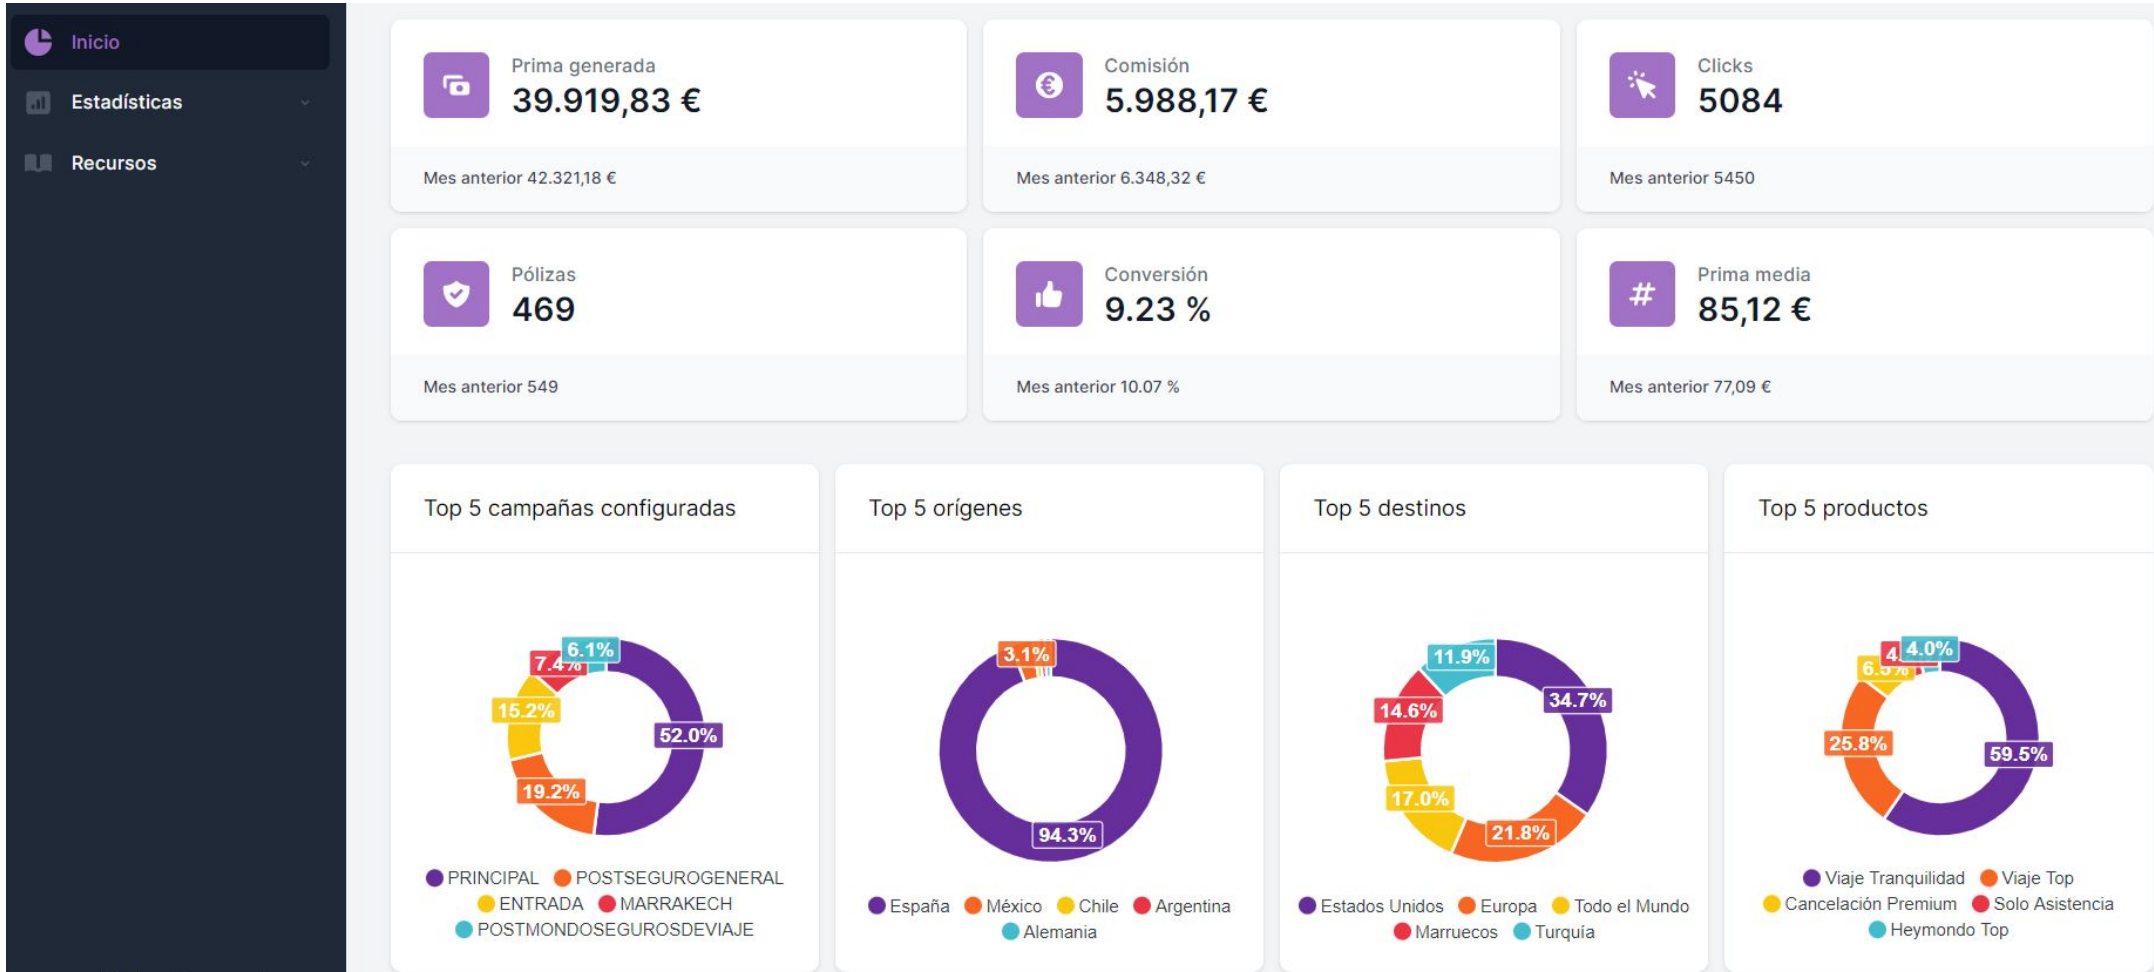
Inicio
Estadísticas
Recursos

Prima generada
39.919,83 €
Mes anterior 42.321,18 €

Comisión
5.988,17 €
Mes anterior 6.348,32 €

Clicks
5084
Mes anterior 5450

Pólizas
469
Mes anterior 549

Conversión
9.23 %
Mes anterior 10.07 %

Prima media
85,12 €
Mes anterior 77,09 €

Top 5 campañas configuradas
6.1%
7.4%
15.2%
52.0%
19.2%
PRINCIPAL POSTSEGUROGENERAL ENTRADA MARRAKECH POSTMONDOSEGUROSDEVIAJE

Top 5 orígenes
3.1%
94.3%
España México Chile Argentina Alemania

Top 5 destinos
11.9%
34.7%
14.6%
17.0%
21.8%
Estados Unidos Europa Todo el Mundo Marruecos Turquía

Top 5 productos
4.0%
4
6.5%
25.8%
59.5%
Viaje Tranquilidad Viaje Top Cancelación Premium Solo Asistencia Heymondo Top